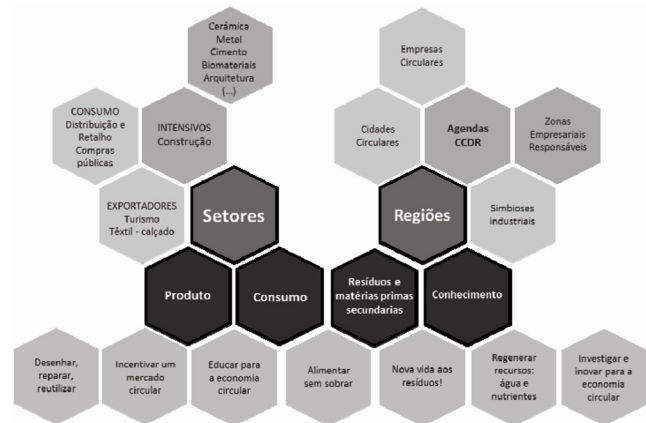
Cerâmica
Metal
Cimento
Biomateriais
Arquitetura
(...)

Empresas Circulares

CONSUMO
Distribuição e Retalho
Compras públicas

INTENSIVOS
Construção

Cidades Circulares

Agendas CCDR

Zonas Empresariais Responsáveis

EXPORTADORES
Turismo
Têxtil - calçado

Setores

Regiões

Simbioses industriais

Produto

Consumo

Resíduos e matérias primas secundarias

Conhecimento

Desenhar, reparar, reutilizar

Incentivar um mercado circular

Educar para a economia circular

Alimentar sem sobrar

Nova vida aos resíduos!

Regenerar recursos: água e nutrientes

Investigar e inovar para a economia circular